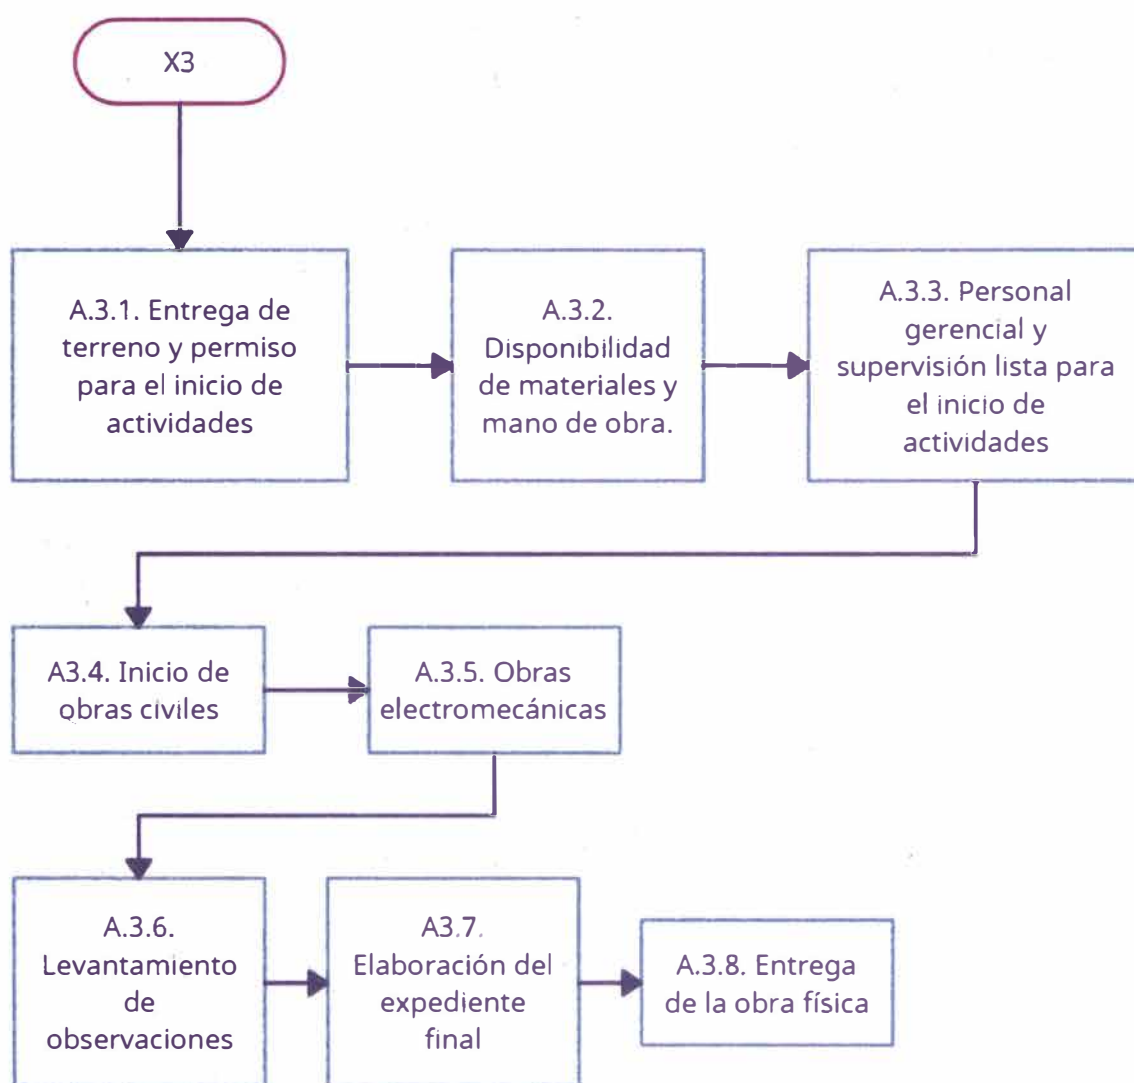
X3

A.3.1. Entrega de terreno y permiso para el inicio de actividades

A.3.2. Disponibilidad de materiales y mano de obra.

A.3.3. Personal gerencial y supervisión lista para el inicio de actividades

A3.4. Inicio de obras civiles

A.3.5. Obras electromecánicas

A.3.6. Levantamiento de observaciones

A3.7. Elaboración del expediente final

A.3.8. Entrega de la obra física